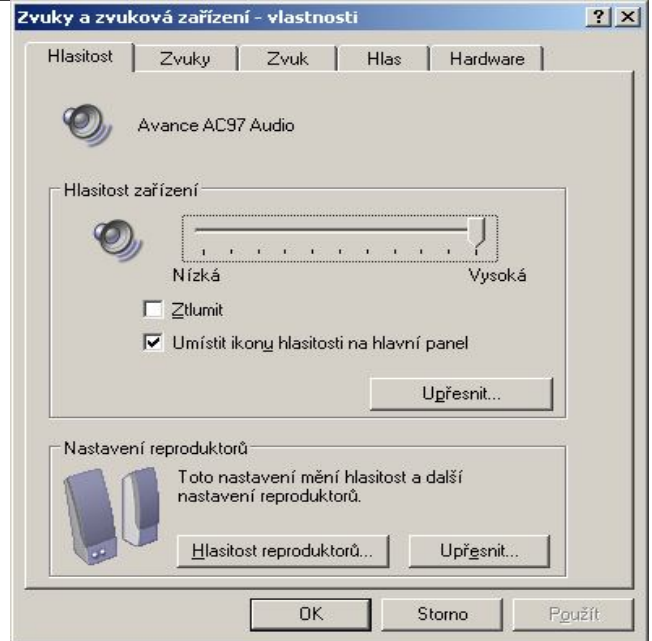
Zvuky a zvuková zařízení - vlastnosti

?
X

Hlasitost
Zvuky
Zvuk
Hlas
Hardware

Avance AC97 Audio

Hlasitost zařízení

Nízká
Vysoká

Ztlumit

Umístit ikonu hlasitosti na hlavní panel

Upřesnit...

Nastavení reproduktorů

Toto nastavení mění hlasitost a další nastavení reproduktorů.

Hlasitost reproduktorů...
Upřesnit...

OK
Storno
Použít